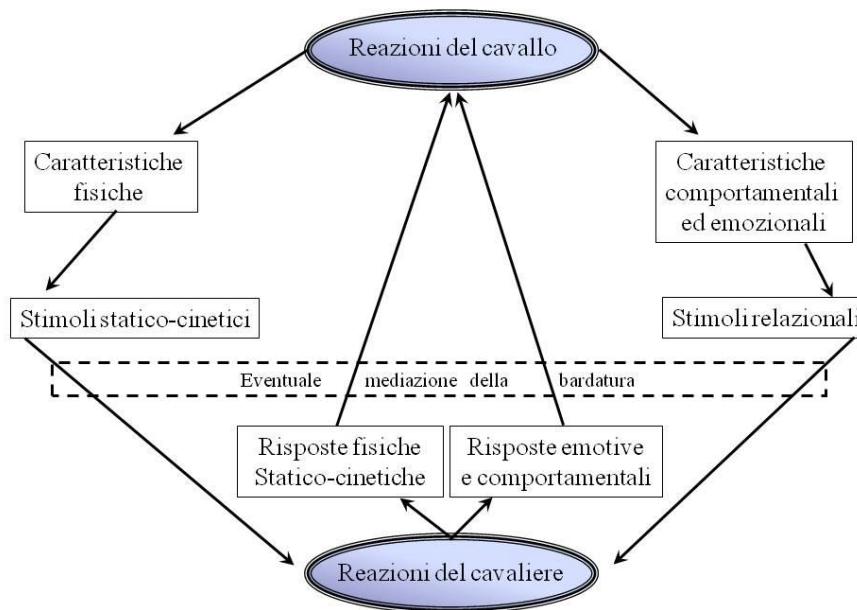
Reazioni del cavallo

Caratteristiche fisiche

Caratteristiche comportamentali ed emozionali

Stimoli statico-cinetici

Stimoli relazionali

Eventuale mediazione della bardatura

Risposte fisiche Statico-cinetiche

Risposte emotive e comportamentali

Reazioni del cavaliere